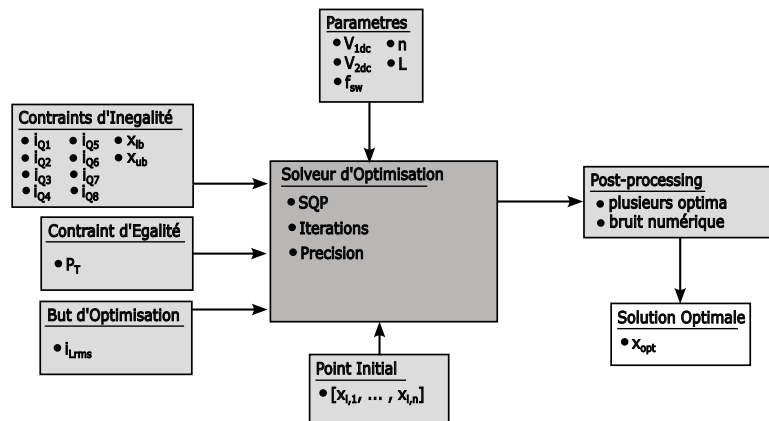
Parametres
• $V_{1dc}$ • n
• $V_{2dc}$ • L
• $f_{sw}$

Contraints d'Inegalité
• $i_{Q1}$ • $i_{Q5}$ • $x_{lb}$
• $i_{Q2}$ • $i_{Q6}$ • $x_{ub}$
• $i_{Q3}$ • $i_{Q7}$
• $i_{Q4}$ • $i_{Q8}$

Contraint d'Egalité
• $P_T$

But d'Optimisation
• $i_{Lrms}$

Solveur d'Optimisation
• SQP
• Iterations
• Precision

Point Initial
• $[x_{i,1}, \dots, x_{i,n}]$

Post-processing
• plusieurs optima
• bruit numérique

Solution Optimale
• $x_{opt}$